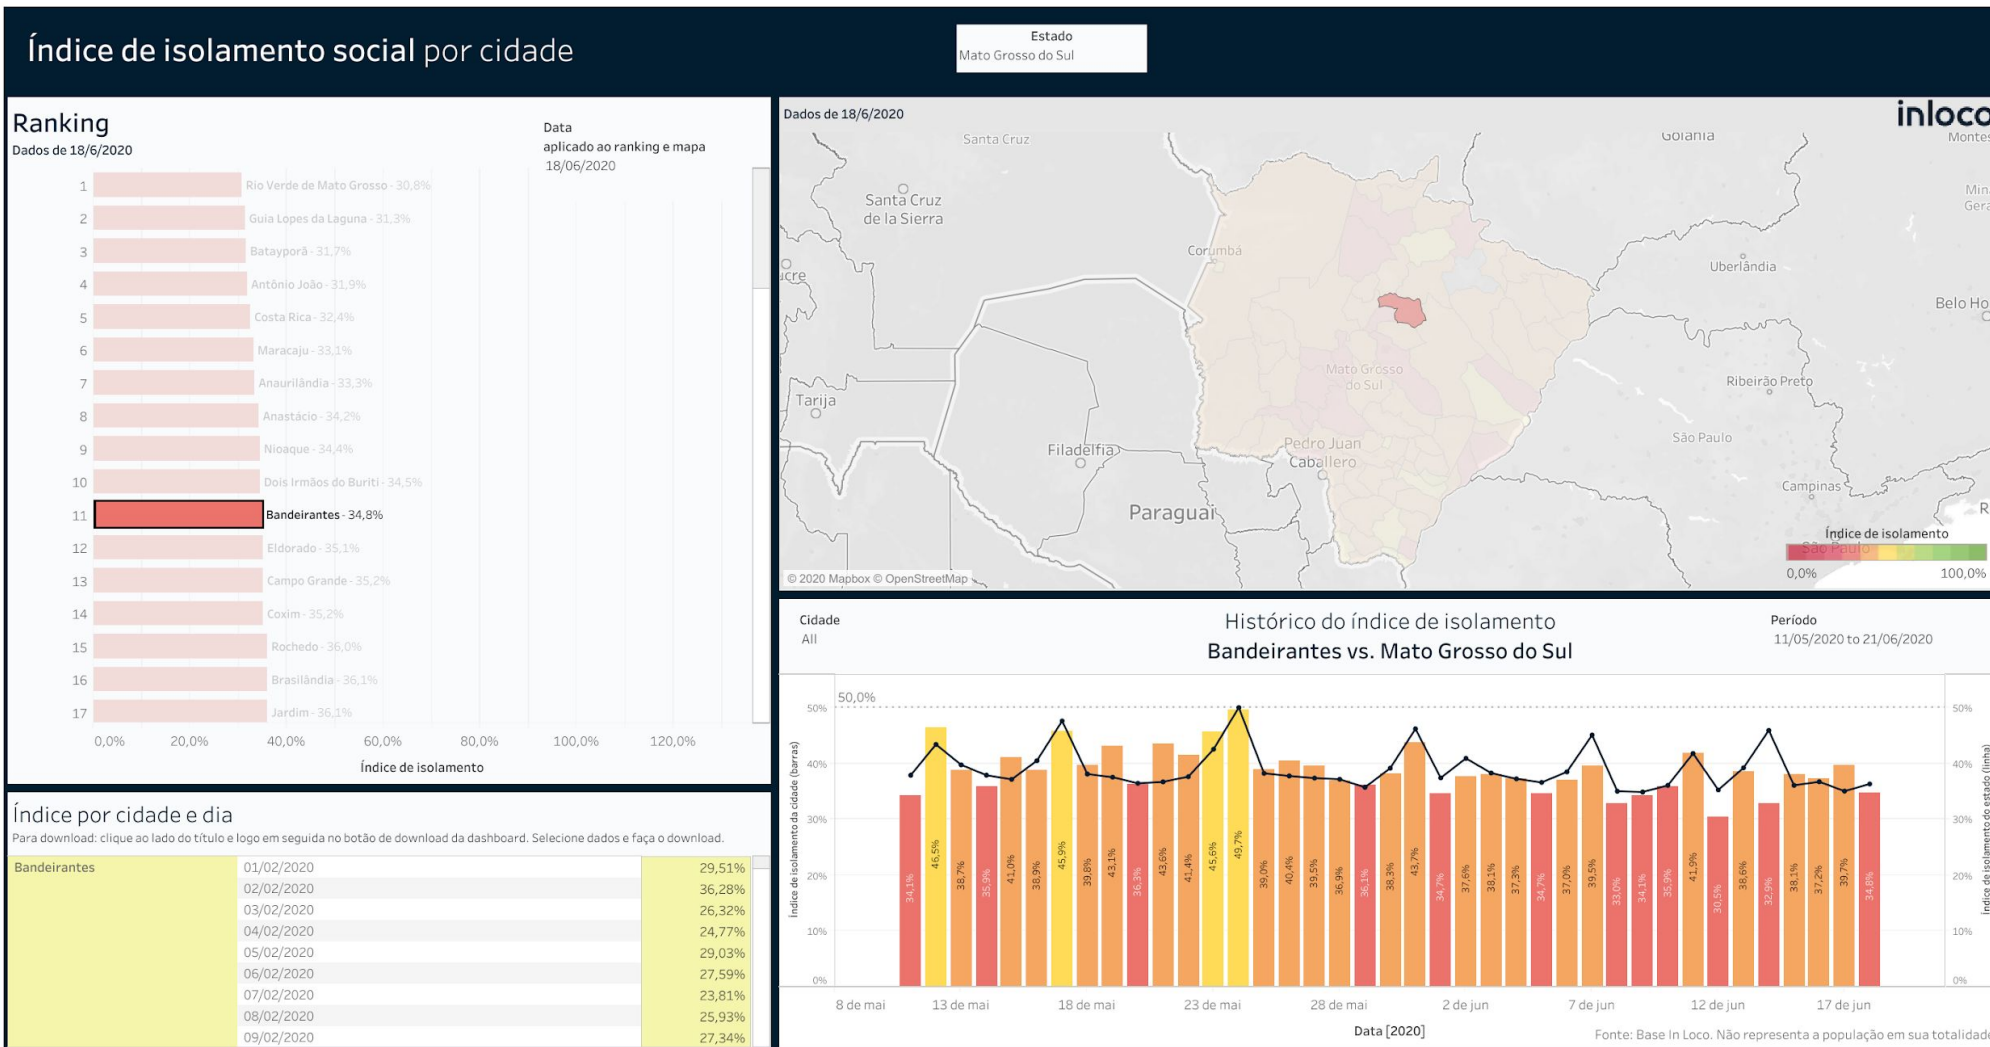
Índice de isolamento social por cidade

Estado
Mato Grosso do Sul

Ranking
Dados de 18/6/2020

Data
aplicado ao ranking e mapa
18/06/2020

1 Rio Verde de Mato Grosso - 30,8%
2 Guia Lopes da Laguna - 31,3%
3 Batayporã - 31,7%
4 Antônio João - 31,9%
5 Costa Rica - 32,4%
6 Maracaju - 33,1%
7 Anaurilândia - 33,3%
8 Anastácio - 34,2%
9 Nioaque - 34,4%
10 Dois Irmãos do Buriti - 34,5%
11 Bandeirantes - 34,8%
12 Eldorado - 35,1%
13 Campo Grande - 35,2%
14 Coxim - 35,2%
15 Rochedo - 36,0%
16 Brasilândia - 36,1%
17 Jardim - 36,1%

0,0% 20,0% 40,0% 60,0% 80,0% 100,0% 120,0%
Índice de isolamento

Dados de 18/6/2020

inloco

Santa Cruz
Goiânia
Santa Cruz de la Sierra
Corumbá
Uberlândia
Belo Ho
Ribeirão Preto
Mato Grosso do Sul
Tarija
Filadelfia
Pedro Juan Caballero
São Paulo
Campinas
Paraguai
© 2020 Mapbox © OpenStreetMap

Índice de isolamento
0,0% 100,0%

Índice por cidade e dia
Para download: clique ao lado do título e logo em seguida no botão de download da dashboard. Selecione dados e faça o download.

| Bandeirantes | 01/02/2020 | 29,51% |
|---|---|---|
| | 02/02/2020 | 36,28% |
| | 03/02/2020 | 26,32% |
| | 04/02/2020 | 24,77% |
| | 05/02/2020 | 29,03% |
| | 06/02/2020 | 27,59% |
| | 07/02/2020 | 23,81% |
| | 08/02/2020 | 25,93% |
| | 09/02/2020 | 27,34% |

Cidade
All

Histórico do índice de isolamento
Bandeirantes vs. Mato Grosso do Sul

Período
11/05/2020 to 21/06/2020

50,0%
50% 40% 30% 20% 10% 0%
Índice de isolamento da cidade (barras)
Índice de isolamento do estado (linha)

34,1% 46,5% 38,7% 35,9% 41,0% 38,9% 45,9% 39,8% 43,1% 36,3% 43,6% 41,4% 45,6% 49,7% 39,0% 40,4% 39,5% 36,9% 36,1% 38,3% 43,7% 34,7% 37,6% 38,1% 37,3% 34,7% 37,0% 39,5% 33,0% 34,1% 35,9% 41,9% 30,5% 38,6% 32,9% 38,1% 37,2% 39,7% 34,8%

8 de mai 13 de mai 18 de mai 23 de mai 28 de mai 2 de jun 7 de jun 12 de jun 17 de jun
Data [2020]

Fonte: Base In Loco. Não representa a população em sua totalidade